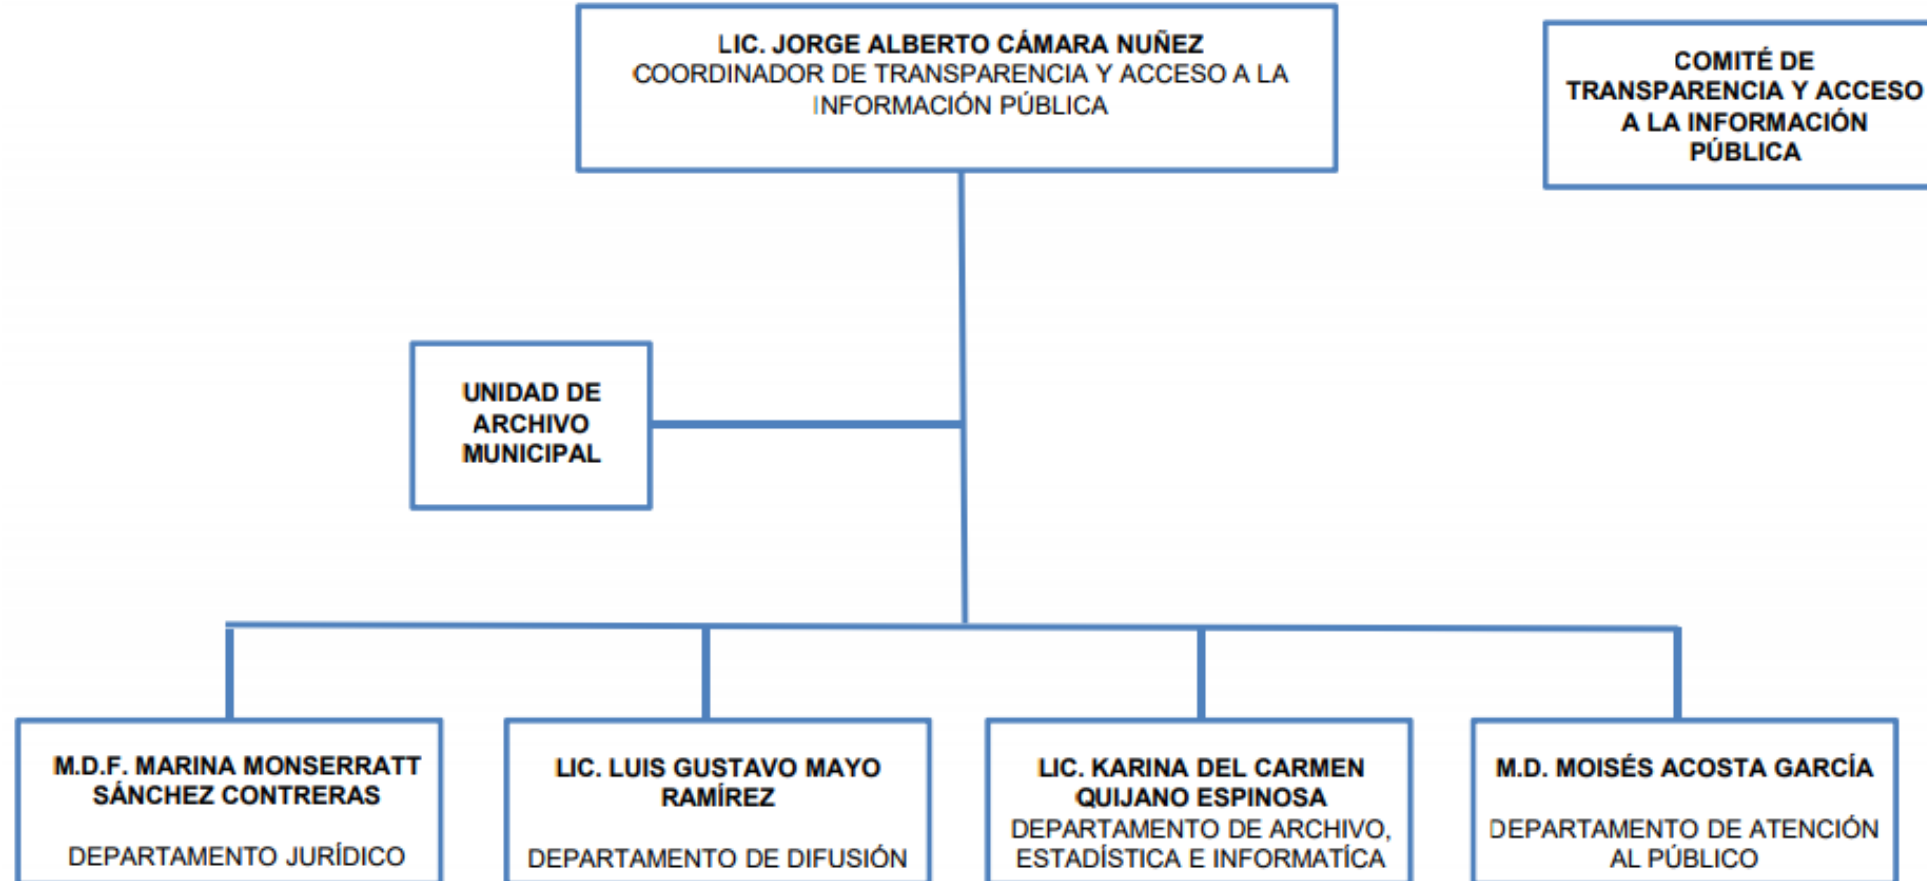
LIC. JORGE ALBERTO CÁMARA NUÑEZ
COORDINADOR DE TRANSPARENCIA Y ACCESO A LA INFORMACIÓN PÚBLICA

COMITÉ DE TRANSPARENCIA Y ACCESO A LA INFORMACIÓN PÚBLICA

UNIDAD DE ARCHIVO MUNICIPAL

M.D.F. MARINA MONSERRATT SÁNCHEZ CONTRERAS

DEPARTAMENTO JURÍDICO

LIC. LUIS GUSTAVO MAYO RAMÍREZ

DEPARTAMENTO DE DIFUSIÓN

LIC. KARINA DEL CARMEN QUIJANO ESPINOSA
DEPARTAMENTO DE ARCHIVO, ESTADÍSTICA E INFORMATÍCA

M.D. MOISÉS ACOSTA GARCÍA

DEPARTAMENTO DE ATENCIÓN AL PÚBLICO